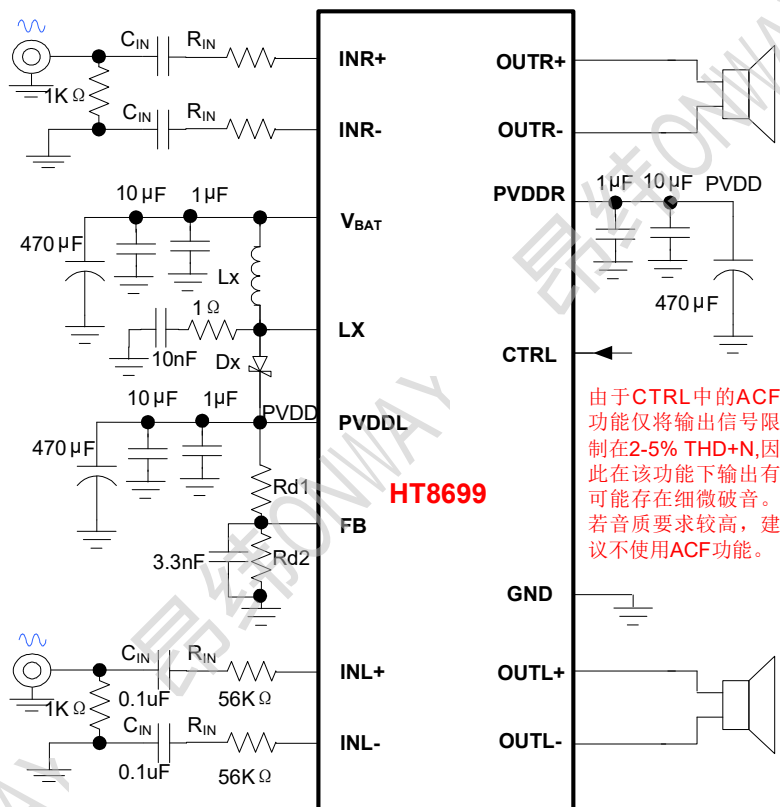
$C_{IN}$ $R_{IN}$

1KΩ

$C_{IN}$ $R_{IN}$

INR+

INR-

OUTR+

OUTR-

10μF 1μF

$V_{BAT}$

470μF

Lx

1Ω

LX

10nF

Dx

10μF 1μF

PVDD

PVDDL

470μF

Rd1

HT8699

FB

3.3nF

Rd2

PVDDR

1μF 10μF PVDD

470μF

CTRL

由于CTRL中的ACF功能仅将输出信号限制在2-5% THD+N,因此在该功能下输出有可能存在细微破音。若音质要求较高，建议不使用ACF功能。

GND

$C_{IN}$ $R_{IN}$

1KΩ

0.1uF 56KΩ

$C_{IN}$ $R_{IN}$

0.1uF 56KΩ

INL+

INL-

OUTL+

OUTL-

昂纬ONWAY

昂纬ONWAY